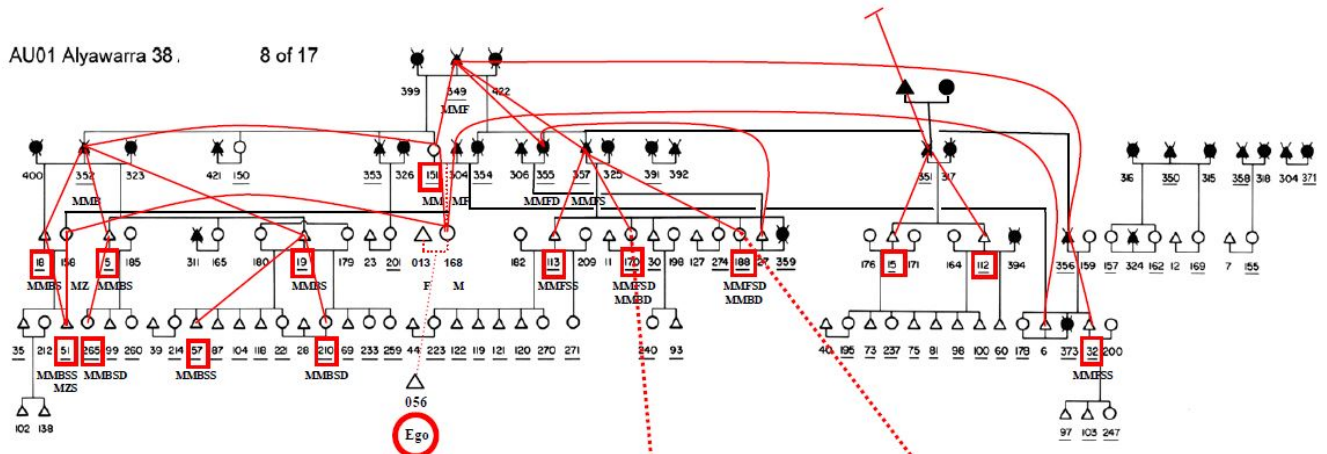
AU01 Alyawarra 38 . 8 of 17

399 349 422
MMF

400 352 323 421 150 353 326 151 304 354 306 355 357 325 391 392 351 317 316 350 315 358 318 304 371

MMB MM MF MMFD MMFS

18 158 5 185 311 165 180 19 179 23 201 013 168 182 113 209 11 170 30 198 127 274 188 27 359 176 15 171 164 112 394 356 159 157 324 162 12 169 7 155

MMBS MZ MMBS MMBS F M MMFSS MMFSD MMBD MMFSD MMBD

35 212 51 265 99 260 39 214 57 87 104 118 221 28 210 69 233 259 44 223 122 119 121 120 270 271 240 93 40 195 73 237 75 81 98 100 60 178 6 373 32 200

MMBSS MZS MMBSD MMBSS MMBSD MMFSS

102 138

056

Ego

97 103 247